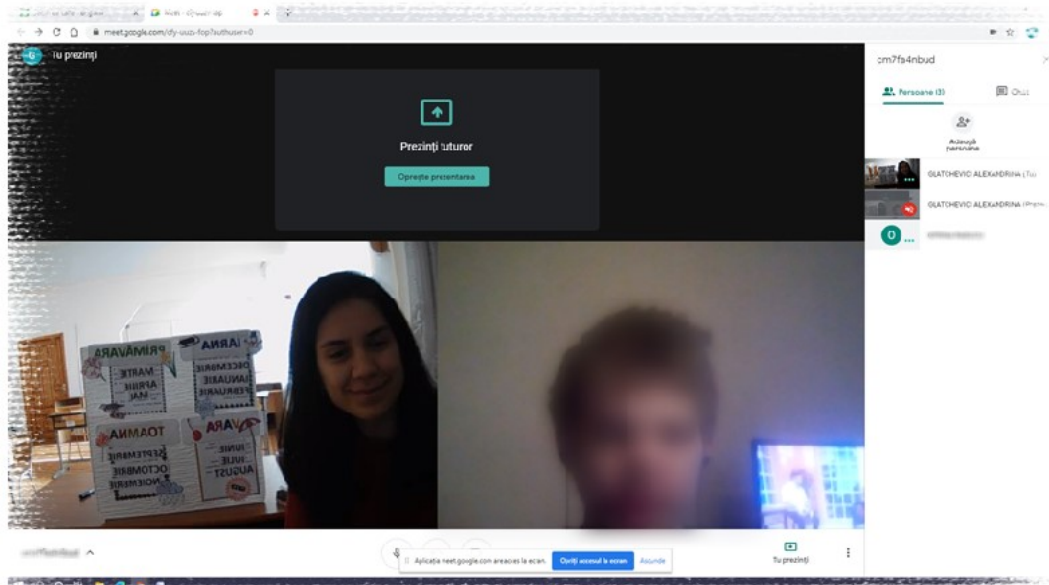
Meet - dy-uuzr-fop

meet.google.com/dy-uuz-fop?authuser=0

Tu prezinți

Prezinți tuturor

Oprește prezentarea

PRIMĂVARA
MARTIE
APRILIE
MAI

IARNA
DECEMBRIE
IANUARIE
FEBRUARIE

TOAMNA
SEPTEMBRIE
OCTOMBRIE
NOIEMBRIE

VARA
IUNIE
IULIE
AUGUST

cm7fs4nbud

Persoane (3)

Chat

Adăugă persoane

GLATCHEVICI ALEXANDRINA (Tu)

GLATCHEVICI ALEXANDRINA (Prezintă)

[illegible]

Aplicația meet.google.com arată ecranul.

Opriți accesul la ecran

Ascunde

Tu prezinți